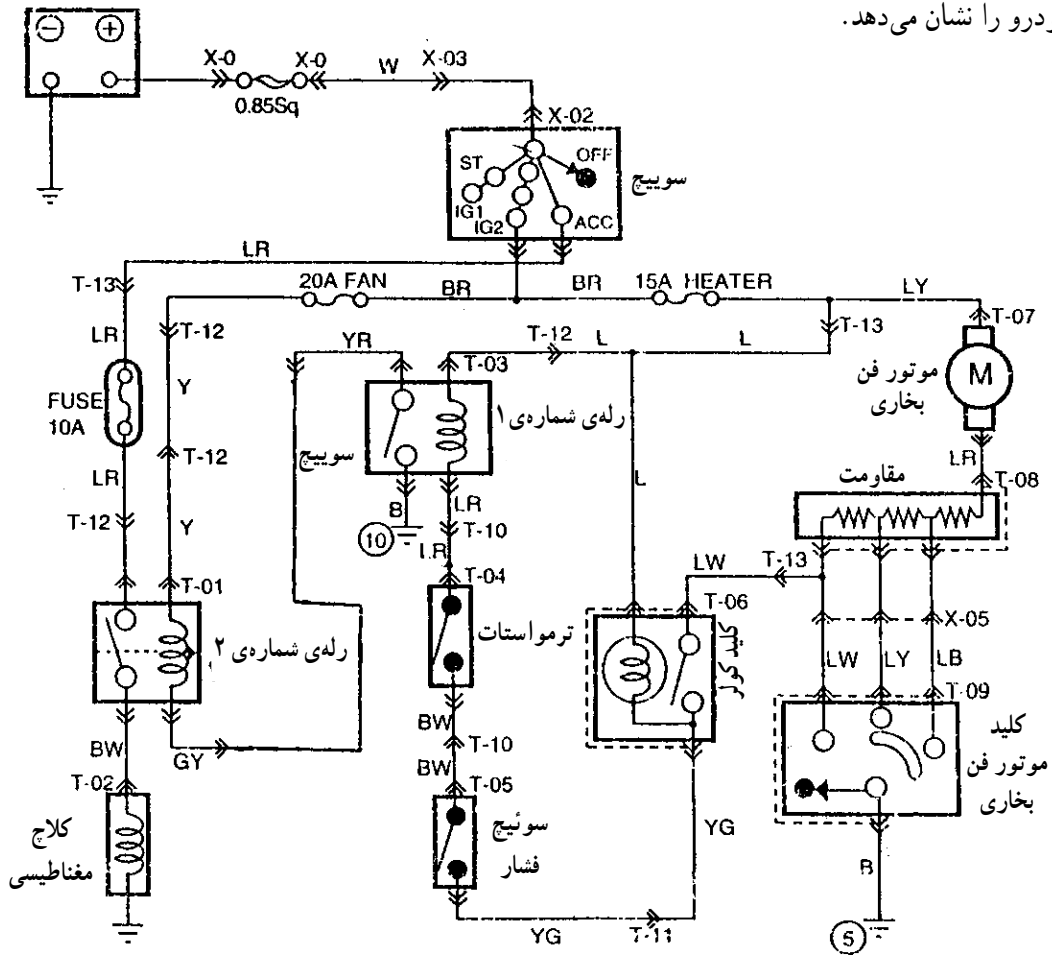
ودرو را نشان می‌دهد.

X-0 X-0 W X-03
0.85Sq
X-02
ST OFF
IG1 IG2 ACC
سوییچ
LR
T-13
20A FAN BR BR 15A HEATER LY
T-07
T-12
T-13
LR
YR T-12 L L
T-03
موتور فن بخاری
M
FUSE 10A
Y
رله‌ی شماره‌ی ۱
T-12
سوییچ
LR
LR
T-08
B
LR
مقاومت
10
T-10
T-12
Y
LR
LW T-13
T-04
T-01
T-06
X-05
ترمواستات
کلید کولر
رله‌ی شماره‌ی ۲
LW LY LB
T-09
BW
کلید موتور فن بخاری
BW
GY
T-10
BW
T-02
T-05
کلاج مغناطیسی
سوئیچ فشار
YG
B
YG T-11
5